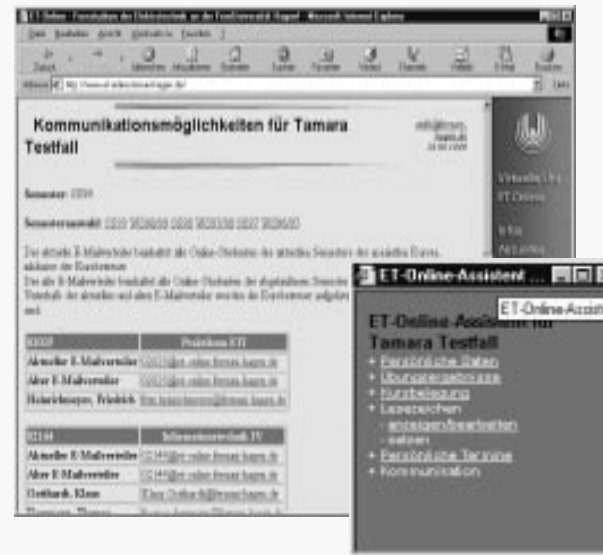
Kommunikationsmöglichkeiten für Tamara Testfall

Semester: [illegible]

Semesterauswahl: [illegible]

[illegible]

| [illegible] | Praktikum ETI |
|---|---|
| Aktueller E-Mailverteiler | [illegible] |
| Alter E-Mailverteiler | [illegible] |
| Heinrichsmeyer, Friedrich | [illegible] |

| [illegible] | Informationstechnik IV |
|---|---|
| Aktueller E-Mailverteiler | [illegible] |
| Alter E-Mailverteiler | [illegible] |
| Gotthardt, Klaus | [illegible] |

Virtuelle Uni
ET Online
Info
Aktuelles

ET-Online-Assistent ...
ET-Online-Assist
ET-Online-Assistent für Tamara Testfall
+ Persönliche Daten
+ Übungsergebnisse
+ Kursbelegung
+ Lesezeichen
- anzeigen/bearbeiten
- setzen
+ Persönliche Termine
+ Kommunikation